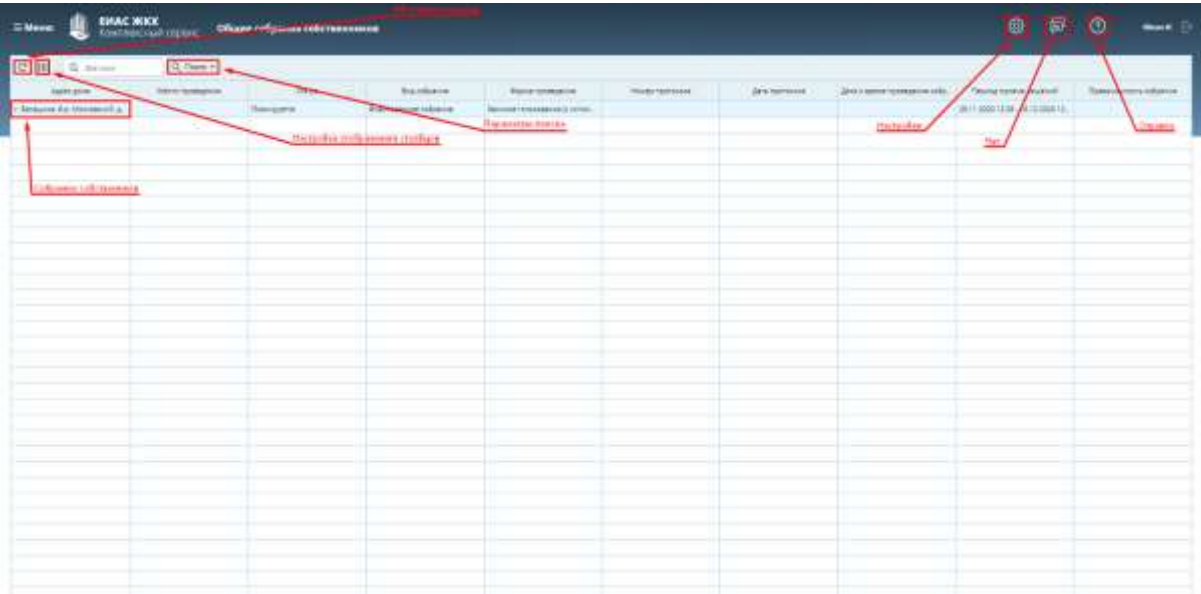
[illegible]

≡ Меню ЕИАС ЖКХ Комплексный сервис Общие собрания собственников

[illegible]

Поиск

Поиск

| Адрес дома | Место проведения | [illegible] | Вид собрания | Форма проведения | Номер протокола | Дата протокола | Дата и время проведения соб. | Период приема решений | Правомочность собрания |
|---|---|---|---|---|---|---|---|---|---|
| Звездный б-р, Московский д... | | Инициатор | Внеочередное собрание | Заочное голосование (с исполь... | | | | 26.11.2020 12:00 - 28.12.2020 12:... | |

Настройка отображения столбцов

Параметры поиска

Настройки

Чат

Справка

Собрание собственников